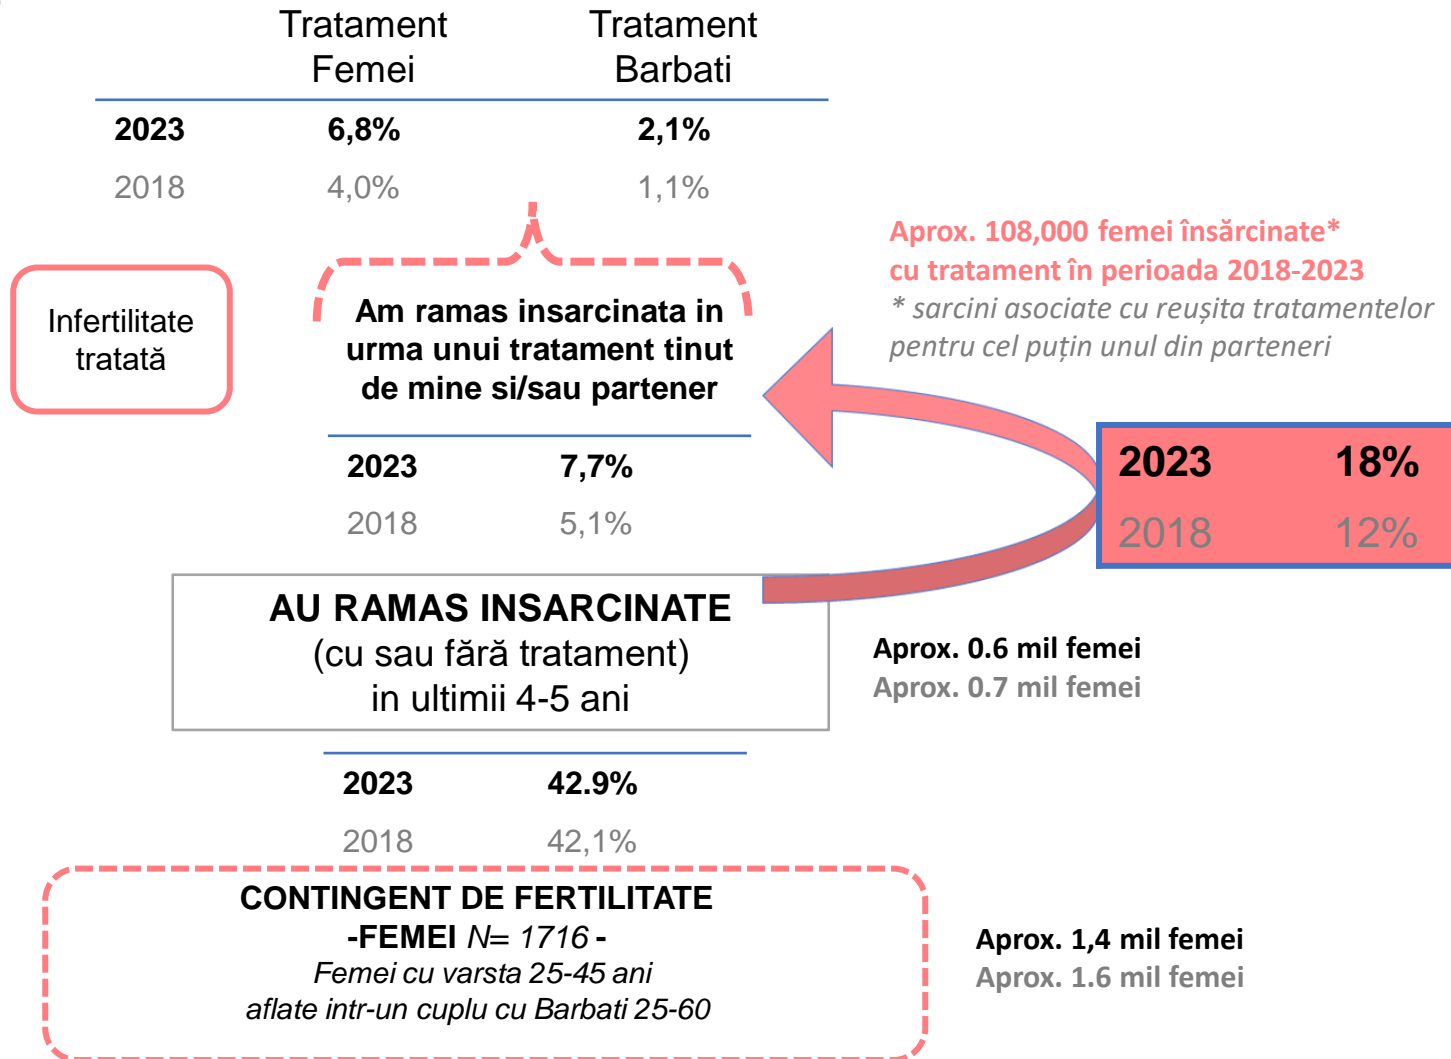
| | Tratament Femei | Tratament Barbati |
|---|---|---|
| 2023 | 6,8% | 2,1% |
| 2018 | 4,0% | 1,1% |

Infertilitate tratată

Am ramas insarcinata in urma unui tratament tinut de mine si/sau partener

| | |
|---|---|
| 2023 | 7,7% |
| 2018 | 5,1% |

Aprox. 108,000 femei însărcinate* cu tratament în perioada 2018-2023
* sarcini asociate cu reușita tratamentelor pentru cel puțin unul din parteneri

| | |
|---|---|
| 2023 | 18% |
| 2018 | 12% |

AU RAMAS INSARCINATE
(cu sau fără tratament)
in ultimii 4-5 ani

Aprox. 0.6 mil femei
Aprox. 0.7 mil femei

| | |
|---|---|
| 2023 | 42.9% |
| 2018 | 42,1% |

CONTINGENT DE FERTILITATE
-FEMEI N= 1716 -
Femei cu varsta 25-45 ani
aflate intr-un cuplu cu Barbati 25-60

Aprox. 1,4 mil femei
Aprox. 1.6 mil femei